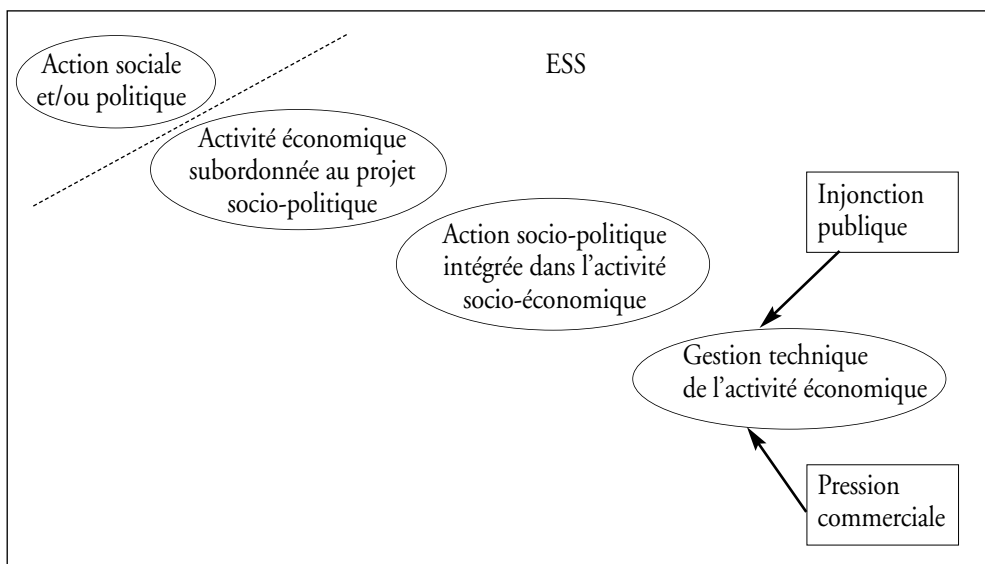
Action sociale et/ou politique

ESS

Activité économique subordonnée au projet socio-politique

Injonction publique

Action socio-politique intégrée dans l'activité socio-économique

Gestion technique de l'activité économique

Pression commerciale